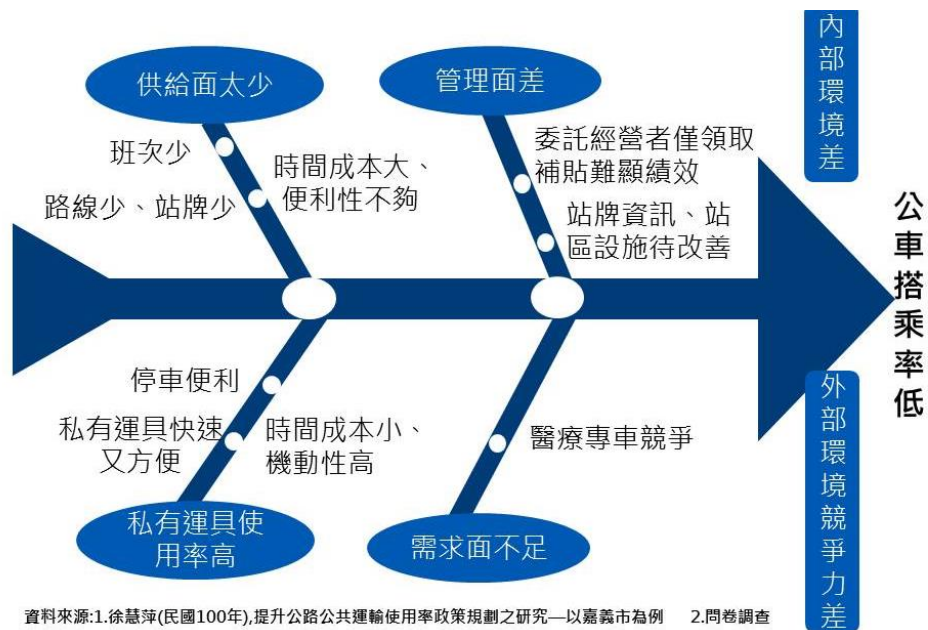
內部環境差

供給面太少

班次少

時間成本大、便利性不夠

路線少、站牌少

管理面差

委託經營者僅領取補貼難顯績效

站牌資訊、站區設施待改善

公車搭乘率低

停車便利

私有運具快速又方便

時間成本小、機動性高

私有運具使用率高

醫療專車競爭

需求面不足

外部環境競爭力差

資料來源:1.徐慧萍(民國100年),提升公路公共運輸使用率政策規劃之研究—以嘉義市為例 2.問卷調查